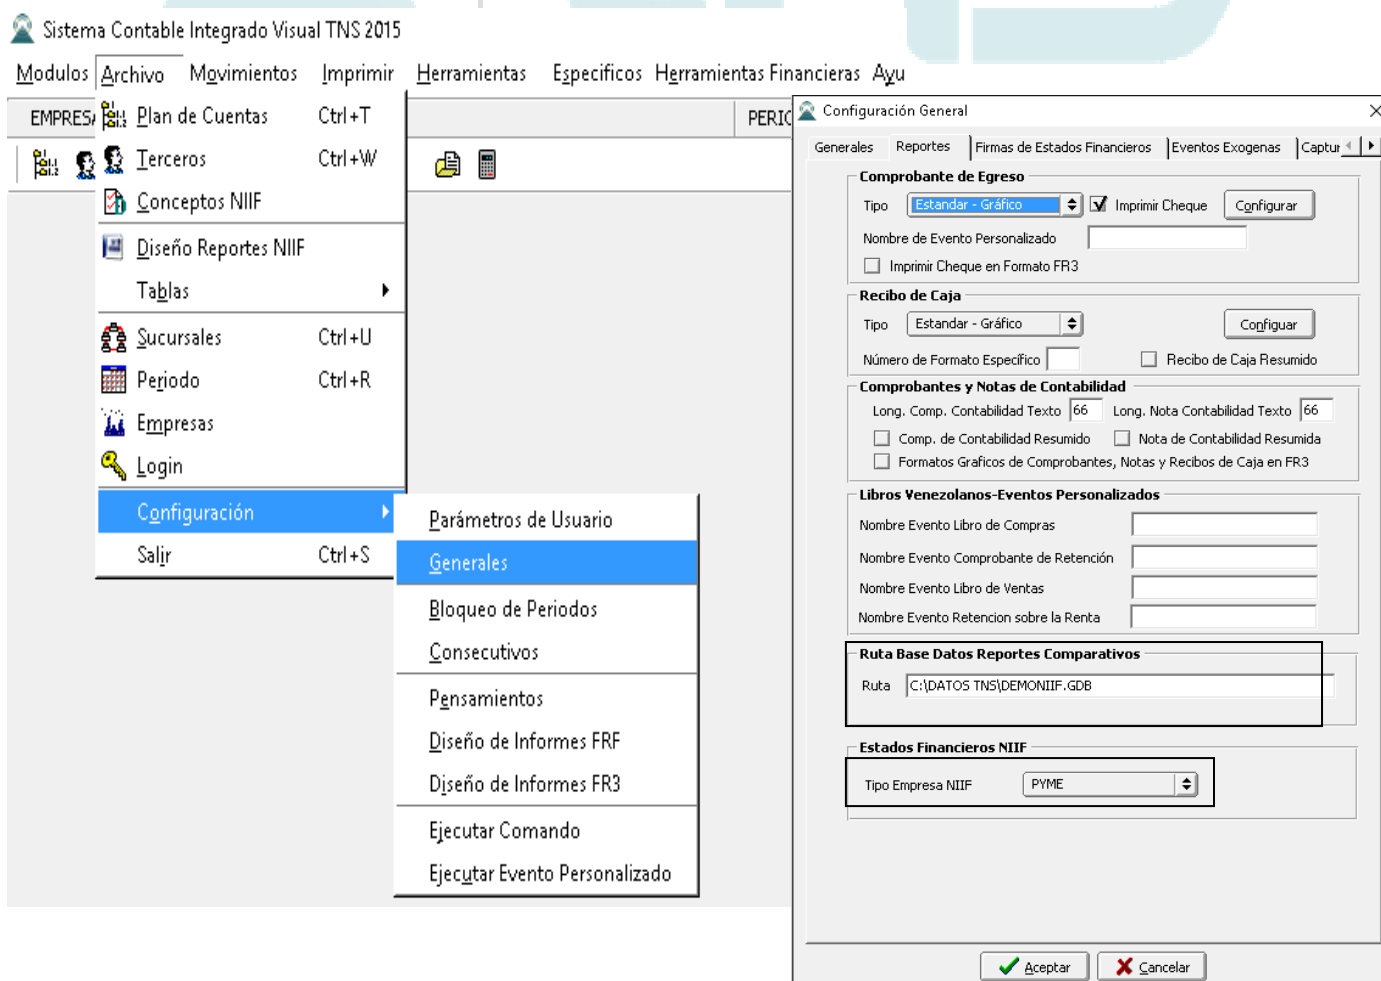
Sistema Contable Integrado Visual TNS 2015

Modulos Archivo Movimientos Imprimir Herramientas Especificos Herramientas Financieras Ayu

EMPRES/ PERIC

Plan de Cuentas Ctrl+T
Terceros Ctrl+W
Conceptos NIIF
Diseño Reportes NIIF
Tablas
Sucursales Ctrl+U
Periodo Ctrl+R
Empresas
Login
Configuración
Salir Ctrl+S

Parámetros de Usuario
Generales
Bloqueo de Periodos
Consecutivos
Pensamientos
Diseño de Informes FRF
Diseño de Informes FR3
Ejecutar Comando
Ejecutar Evento Personalizado

Configuración General

Generales | Reportes | Firmas de Estados Financieros | Eventos Exogenas | Captur

Comprobante de Egreso
Tipo Estandar - Gráfico Imprimir Cheque Configurar
Nombre de Evento Personalizado
Imprimir Cheque en Formato FR3

Recibo de Caja
Tipo Estandar - Gráfico Configurar
Número de Formato Específico Recibo de Caja Resumido

Comprobantes y Notas de Contabilidad
Long. Comp. Contabilidad Texto 66 Long. Nota Contabilidad Texto 66
Comp. de Contabilidad Resumido Nota de Contabilidad Resumida
Formatos Graficos de Comprobantes, Notas y Recibos de Caja en FR3

Libros Venezolanos-Eventos Personalizados
Nombre Evento Libro de Compras
Nombre Evento Comprobante de Retención
Nombre Evento Libro de Ventas
Nombre Evento Retencion sobre la Renta

Ruta Base Datos Reportes Comparativos
Ruta C:\DATOS TNS\DEMONIIF.GDB

Estados Financieros NIIF
Tipo Empresa NIIF PYME

Aceptar Cancelar